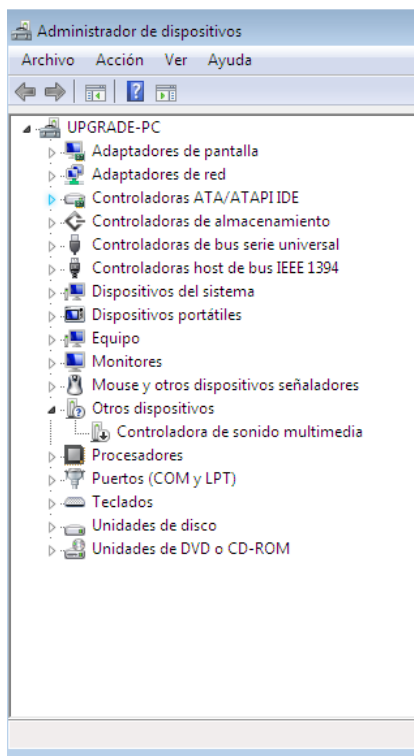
Administrador de dispositivos

Archivo Acción Ver Ayuda

UPGRADE-PC
Adaptadores de pantalla
Adaptadores de red
Controladoras ATA/ATAPI IDE
Controladoras de almacenamiento
Controladoras de bus serie universal
Controladoras host de bus IEEE 1394
Dispositivos del sistema
Dispositivos portátiles
Equipo
Monitores
Mouse y otros dispositivos señaladores
Otros dispositivos
Controladora de sonido multimedia
Procesadores
Puertos (COM y LPT)
Teclados
Unidades de disco
Unidades de DVD o CD-ROM